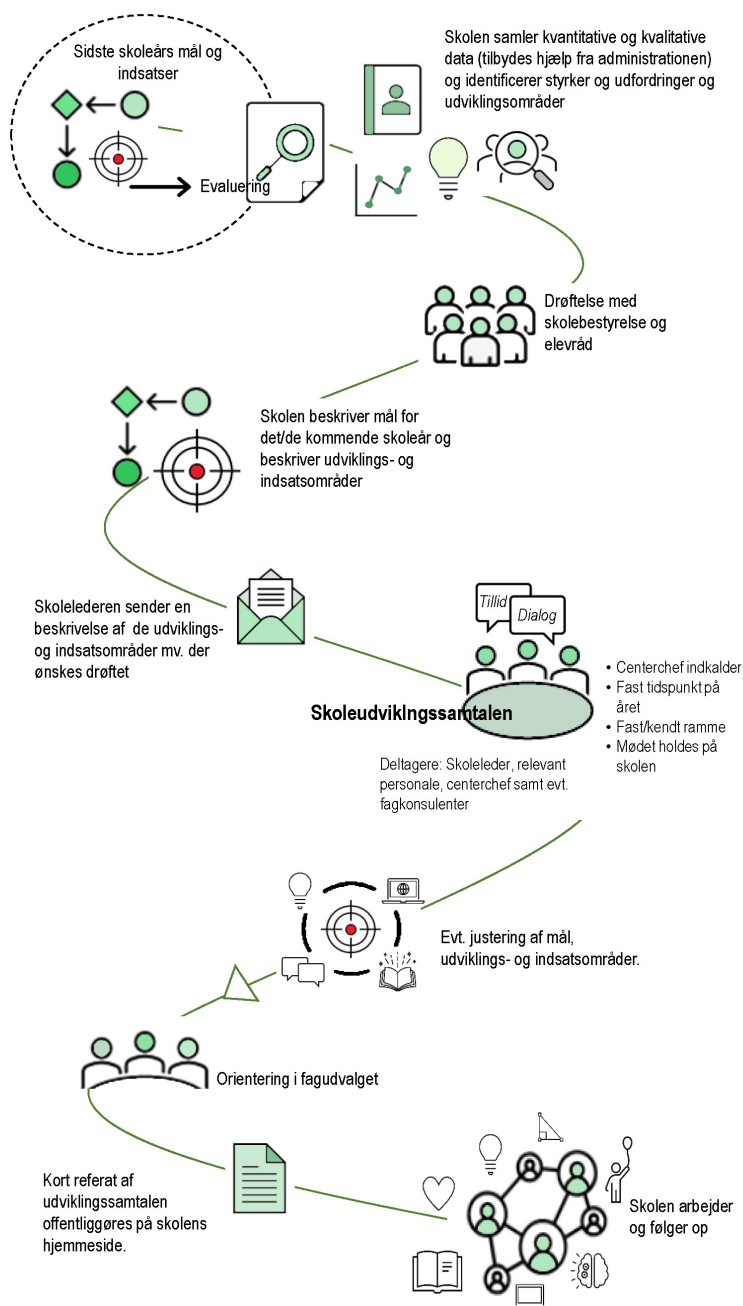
Sidste skoleårs mål og indsatser

Evaluering

Skolen samler kvantitative og kvalitative data (tilbydes hjælp fra administrationen) og identificerer styrker og udfordringer og udviklingsområder

Drøftelse med skolebestyrelse og elevråd

Skolen beskriver mål for det/de kommende skoleår og beskriver udviklings- og indsatsområder

Skolelederen sender en beskrivelse af de udviklings- og indsatsområder mv. der ønskes drøftet

Tillid

Dialog

Skoleudviklingssamtalen

- Centerchef indkalder
- Fast tidspunkt på året
- Fast/kendt ramme
- Mødet holdes på skolen

Deltagere: Skoleleder, relevant personale, centerchef samt evt. fagkonsulenter

Evt. justering af mål, udviklings- og indsatsområder.

Orientering i fagudvalget

Kort referat af udviklingssamtalen offentliggøres på skolens hjemmeside.

Skolen arbejder og følger op